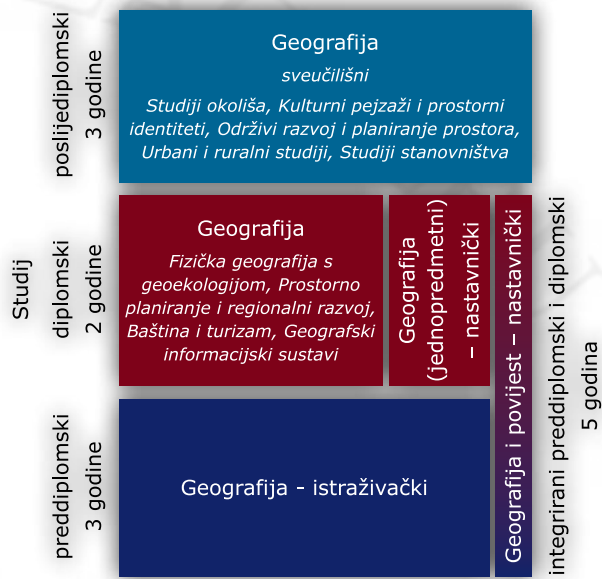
Studij

poslijediplomski
3 godine

Geografija
sveučilišni
Studiji okoliša, Kulturni pejzaži i prostorni identiteti, Održivi razvoj i planiranje prostora, Urbani i ruralni studiji, Studiji stanovništva

diplomski
2 godine

Geografija
Fizička geografija s geoekologijom, Prostorno planiranje i regionalni razvoj, Baština i turizam, Geografski informacijski sustavi

Geografija (jednopredmetni) – nastavnički

preddiplomski
3 godine

Geografija - istraživački

Geografija i povijest – nastavnički

integrirani preddiplomski i diplomski
5 godina